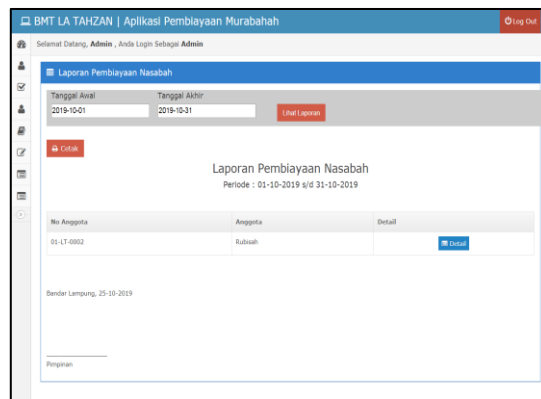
BMT LA TAHZAN | Aplikasi Pembiayaan Murabahah

Log Out

Selamat Datang, **Admin** , Anda Login Sebagai **Admin**

Laporan Pembiayaan Nasabah

Tanggal Awal
2019-10-01

Tanggal Akhir
2019-10-31

Lihat Laporan

Cetak

Laporan Pembiayaan Nasabah

Periode : 01-10-2019 s/d 31-10-2019

| No Anggota | Anggota | Detail |
|---|---|---|
| 01-LT-0002 | Rubisah | Detail |

Bandar Lampung, 25-10-2019

Pimpinan